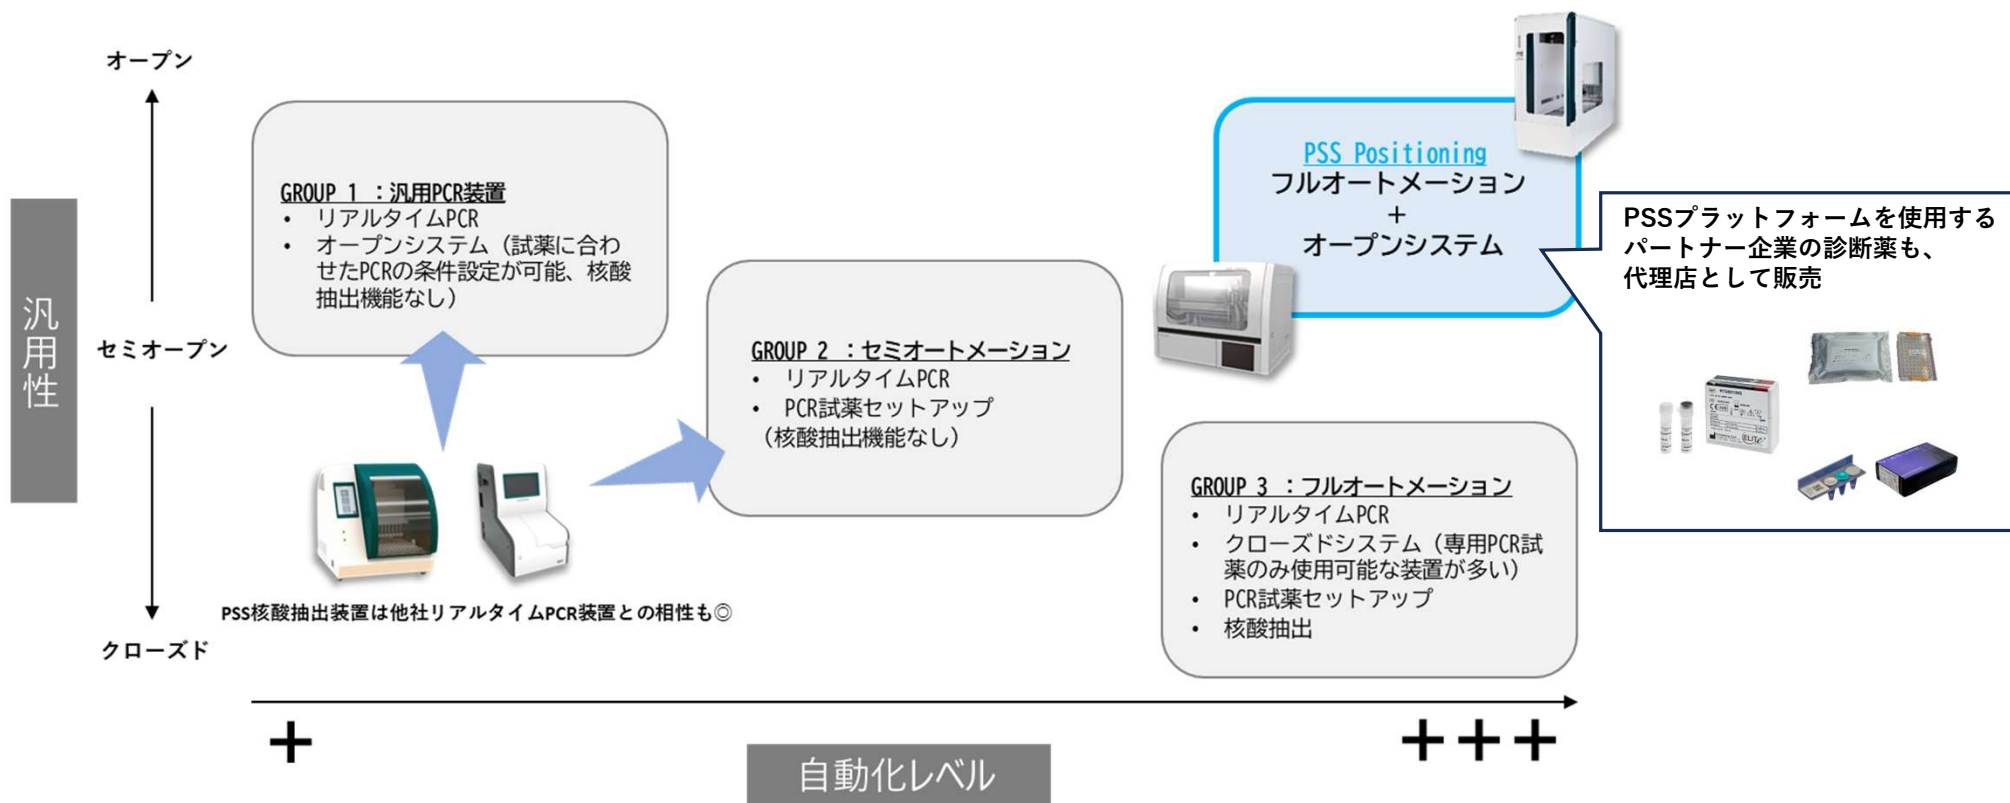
オープン

汎用性

セミオープン

クローズド

GROUP 1 ：汎用PCR装置
• リアルタイムPCR
• オープンシステム（試薬に合わせたPCRの条件設定が可能、核酸抽出機能なし）

PSS核酸抽出装置は他社リアルタイムPCR装置との相性も◎

GROUP 2 ：セミオートメーション
• リアルタイムPCR
• PCR試薬セットアップ（核酸抽出機能なし）

PSS Positioning
フルオートメーション
+
オープンシステム

PSSプラットフォームを使用するパートナー企業の診断薬も、代理店として販売

GROUP 3 ：フルオートメーション
• リアルタイムPCR
• クローズドシステム（専用PCR試薬のみ使用可能な装置が多い）
• PCR試薬セットアップ
• 核酸抽出

+

+++

自動化レベル